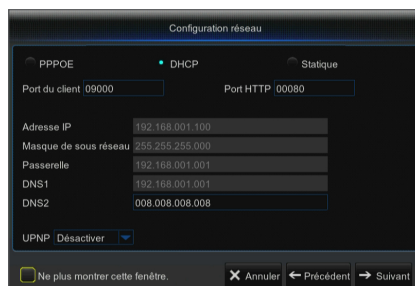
Configuration réseau

PPPOE DHCP Statique

Port du client 09000 Port HTTP 00080

Adresse IP 192.168.001.100
Masque de sous réseau 255.255.255.000
Passerelle 192.168.001.001
DNS1 192.168.001.001
DNS2 008.008.008.008

UPNP Désactiver

Ne plus montrer cette fenêtre.

Annuler Précédent Suivant